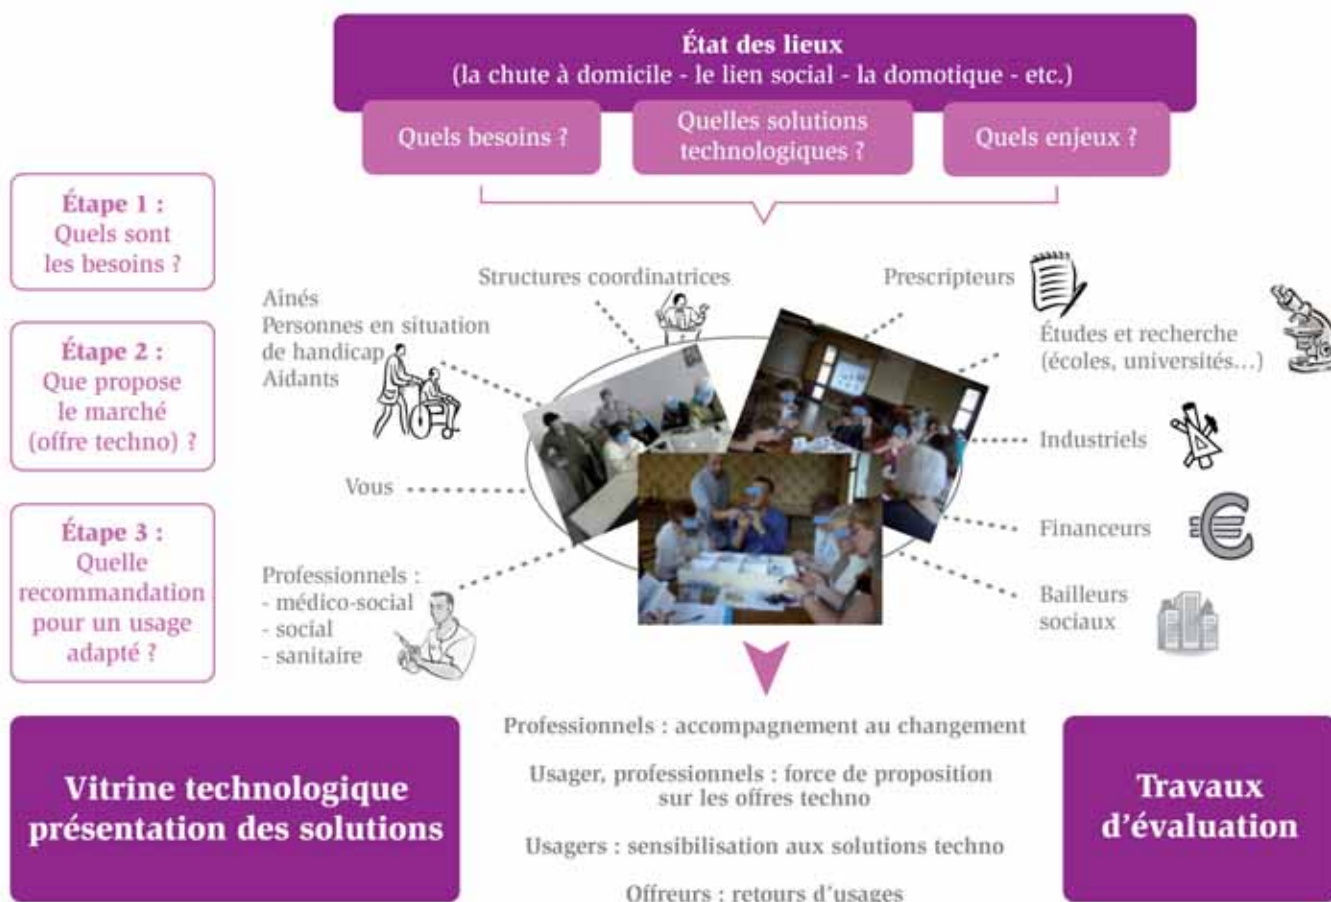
État des lieux
(la chute à domicile - le lien social - la domotique - etc.)

Quels besoins ?

Quelles solutions technologiques ?

Quels enjeux ?

Étape 1 : Quels sont les besoins ?

Étape 2 : Que propose le marché (offre techno) ?

Étape 3 : Quelle recommandation pour un usage adapté ?

Aînés
Personnes en situation de handicap
Aidants

Structures coordinatrices

Prescripteurs

Études et recherche (écoles, universités…)

Industriels

Vous

Financeurs

Professionnels :
- médico-social
- social
- sanitaire

Bailleurs sociaux

Vitrine technologique présentation des solutions

Professionnels : accompagnement au changement

Usager, professionnels : force de proposition sur les offres techno

Usagers : sensibilisation aux solutions techno

Offreurs : retours d'usages

Travaux d'évaluation